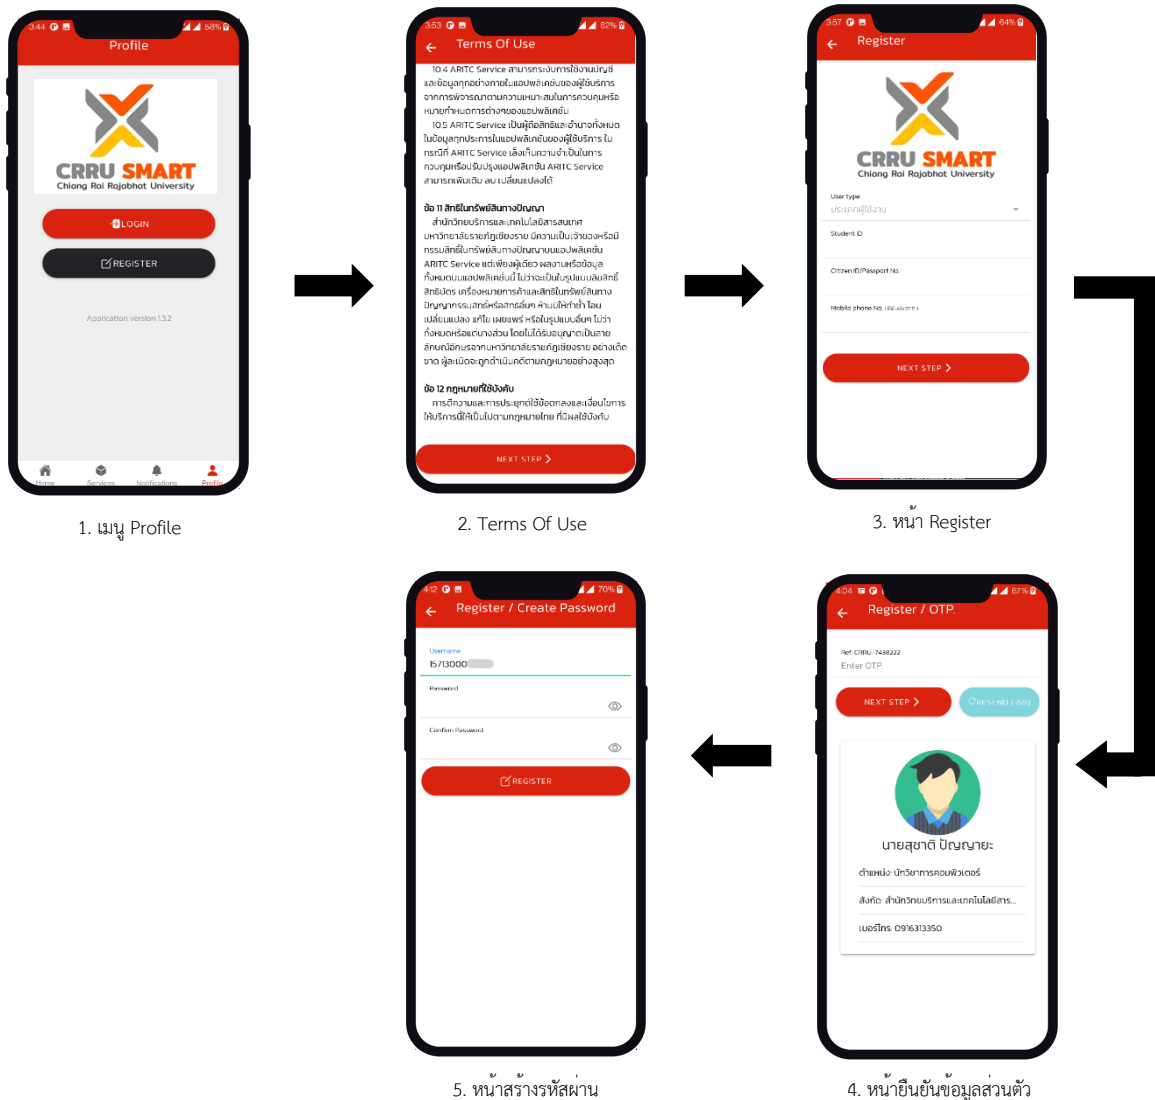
3:44 58%
Profile
CRRU SMART
Chiang Rai Rajabhat University
LOGIN
REGISTER
Application version 1.3.2
Home Services Notifications Profile

1. เมนู Profile

3:53 82%
Terms Of Use
10.4 ARITC Service สามารถระงับการใช้งานบัญชีและข้อมูลทุกอย่างภายในแอปพลิเคชันของผู้ใช้บริการ จากการพิจารณาตามความเหมาะสมในการควบคุมหรือหมายกำหนดการต่างๆของแอปพลิเคชัน
10.5 ARITC Service เป็นผู้ถือสิทธิและอำนาจทั้งหมดในข้อมูลทุกประการในแอปพลิเคชันของผู้ใช้บริการ ในกรณีที่ ARITC Service เล็งเห็นความจำเป็นในการควบคุมหรือปรับปรุงแอปพลิเคชัน ARITC Service สามารถเพิ่มเติม ลบ เปลี่ยนแปลงได้

ข้อ 11 สิทธิในทรัพย์สินทางปัญญา
สำนักวิทยบริการและเทคโนโลยีสารสนเทศ มหาวิทยาลัยราชภัฏเชียงราย มีความเป็นเจ้าของหรือมีกรรมสิทธิ์ในทรัพย์สินทางปัญญาบนแอปพลิเคชัน ARITC Service แต่เพียงผู้เดียว ผลงานหรือข้อมูลทั้งหมดบนแอปพลิเคชันนี้ ไม่ว่าจะเป็นในรูปแบบลิขสิทธิ์ สิทธิบัตร เครื่องหมายการค้าและสิทธิในทรัพย์สินทางปัญญาอื่นๆ ห้ามมิให้ทำซ้ำ โอน เปลี่ยนแปลง แก้ไข เผยแพร่ หรือในรูปแบบอื่นๆ ไม่ว่าทั้งหมดหรือบางส่วน โดยไม่ได้รับอนุญาตเป็นลายลักษณ์อักษรจากมหาวิทยาลัยราชภัฏเชียงราย อย่างเด็ดขาด ผู้ละเมิดจะถูกดำเนินคดีตามกฎหมายอย่างสูงสุด

ข้อ 12 กฎหมายที่ใช้บังคับ
การตีความและการประยุกต์ใช้ข้อตกลงและเงื่อนไขการให้บริการนี้ให้เป็นไปตามกฎหมายไทย ที่มีผลใช้บังคับ
NEXT STEP

2. Terms Of Use

3:57 64%
Register
CRRU SMART
Chiang Rai Rajabhat University
User type
ประเภทผู้ใช้งาน
Student ID
Citizen ID/Passport No.
Mobile phone No.
NEXT STEP

3. หน้า Register

4:04 67%
Register / OTP.
Ref. CRRU-7438222
Enter OTP.
NEXT STEP
RESEND (168)
นายสุชาติ ปัญญายะ
ตำแหน่ง: นักวิชาการคอมพิวเตอร์
สังกัด: สำนักวิทยบริการและเทคโนโลยีสาร...
เบอร์โทร: 0916313350

4. หน้ายืนยันข้อมูลส่วนตัว

4:12 70%
Register / Create Password
Username
15713000
Password
Confirm Password
REGISTER

5. หน้าสร้างรหัสผ่าน